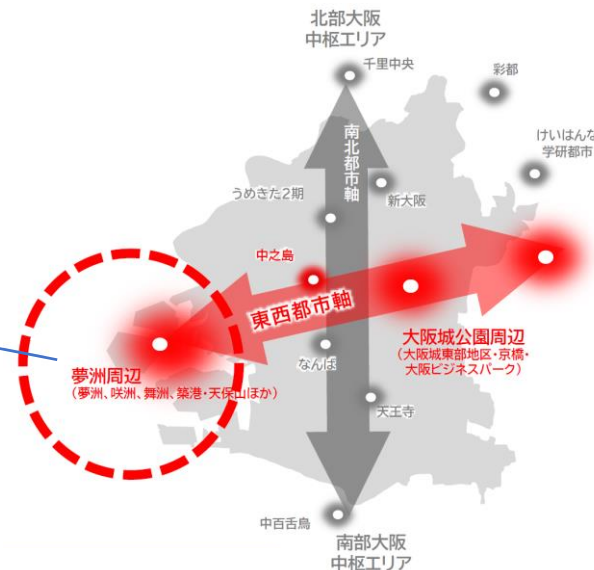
北部大阪
中枢エリア

千里中央

彩都

けいはんな
学研都市

南北都市軸

うめきた2期

新大阪

中之島

東西都市軸

大阪城公園周辺
（大阪城東部地区・京橋・大阪ビジネスパーク）

夢洲周辺
（夢洲、咲洲、舞洲、築港・天保山ほか）

なんば

天王寺

中百舌鳥

南部大阪
中枢エリア